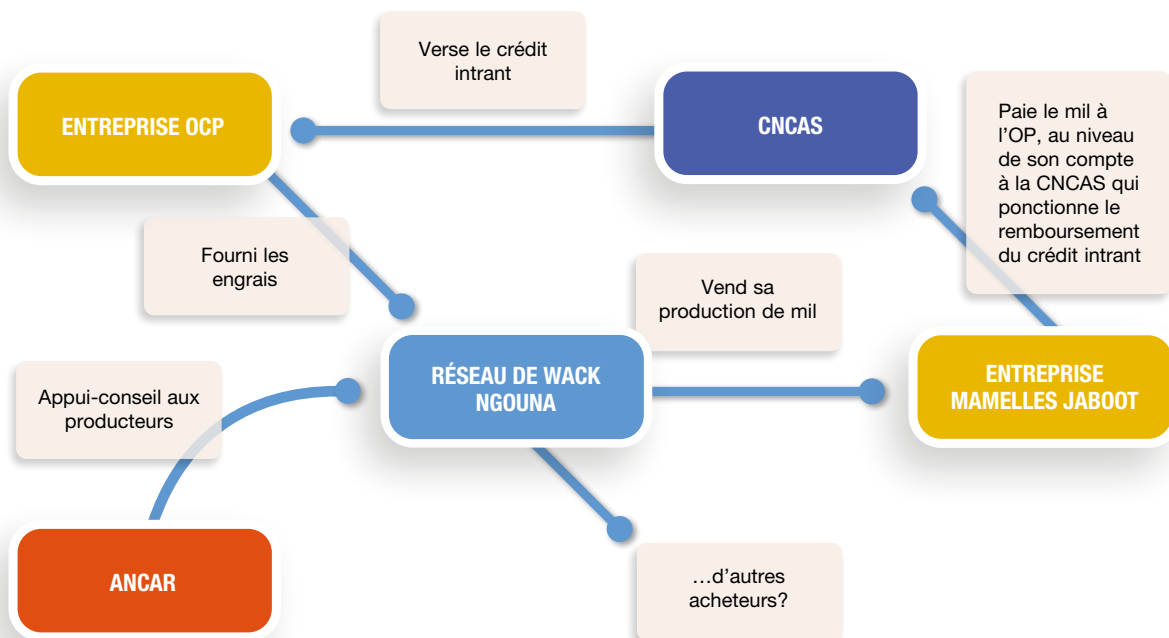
Verse le crédit intrant

ENTREPRISE OCP

CNCAS

Paie le mil à l'OP, au niveau de son compte à la CNCAS qui ponctionne le remboursement du crédit intrant

Fourni les engrais

Vend sa production de mil

Appui-conseil aux producteurs

RÉSEAU DE WACK NGOUNA

ENTREPRISE MAMELLES JABOOT

ANCAR

…d'autres acheteurs?